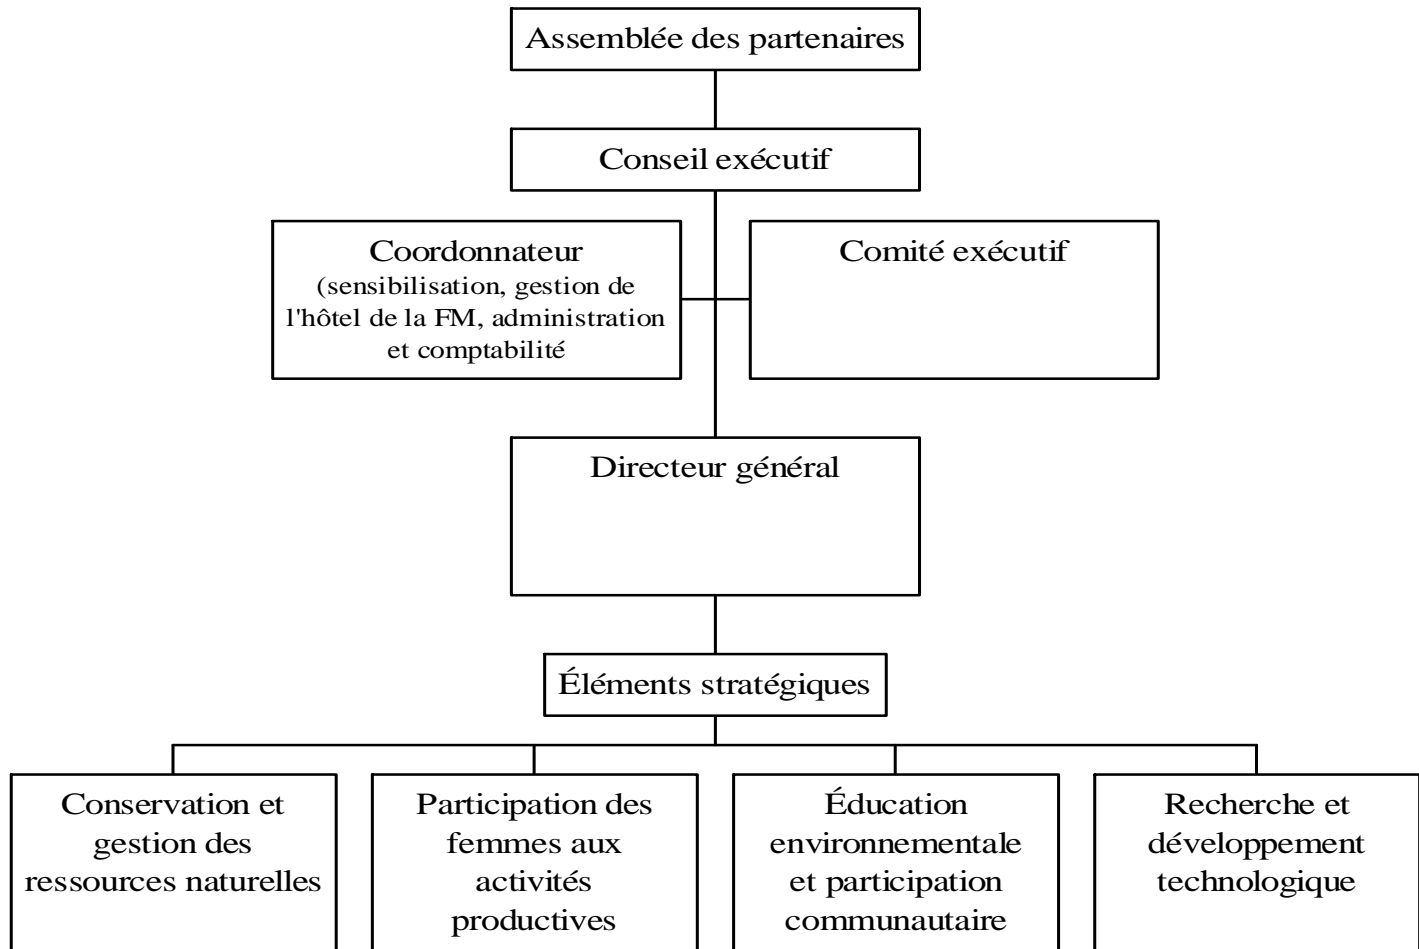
Assemblée des partenaires

Conseil exécutif

Coordonnateur
(sensibilisation, gestion de l'hôtel de la FM, administration et comptabilité

Comité exécutif

Directeur général

Éléments stratégiques

Conservation et gestion des ressources naturelles

Participation des femmes aux activités productives

Éducation environnementale et participation communautaire

Recherche et développement technologique